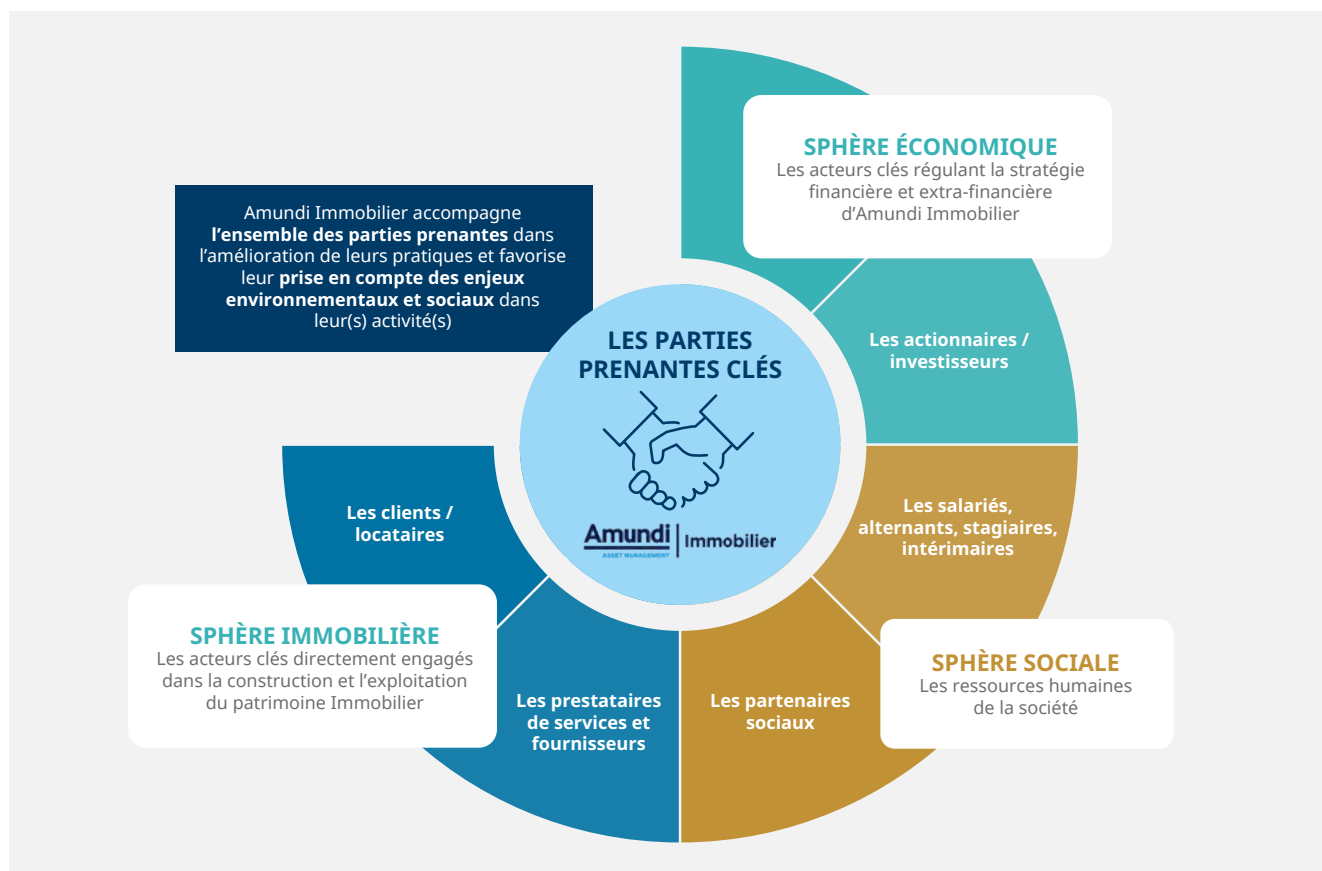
Amundi Immobilier accompagne **l'ensemble des parties prenantes** dans l'amélioration de leurs pratiques et favorise leur **prise en compte des enjeux environnementaux et sociaux** dans leur(s) activité(s)

SPHÈRE ÉCONOMIQUE
Les acteurs clés régulant la stratégie financière et extra-financière d'Amundi Immobilier

LES PARTIES PRENANTES CLÉS

Amundi ASSET MANAGEMENT | Immobilier

Les actionnaires / investisseurs

Les salariés, alternants, stagiaires, intérimaires

Les clients / locataires

SPHÈRE IMMOBILIÈRE
Les acteurs clés directement engagés dans la construction et l'exploitation du patrimoine Immobilier

Les prestataires de services et fournisseurs

Les partenaires sociaux

SPHÈRE SOCIALE
Les ressources humaines de la société